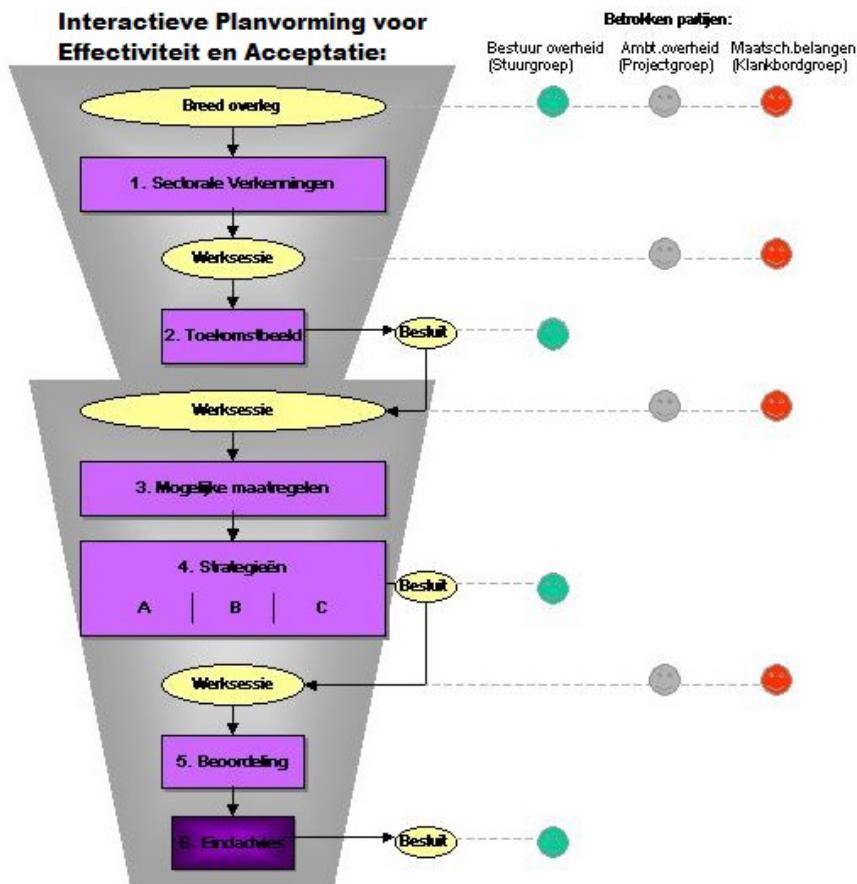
Interactieve Planvorming voor Effectiviteit en Acceptatie:

Betrokken partijen:

Bestuur overheid (Stuurgroep)

Ambt.overheid (Projectgroep)

Maatsch.belangen (Klankbordgroep)

Breed overleg

1. Sectorale Verkenningen

Werksessie

2. Toekomstbeeld

Besluit

Werksessie

3. Mogelijke maatregelen

4. Strategieën

A

B

C

Besluit

Werksessie

5. Beoordeling

6. Eindadvies

Besluit